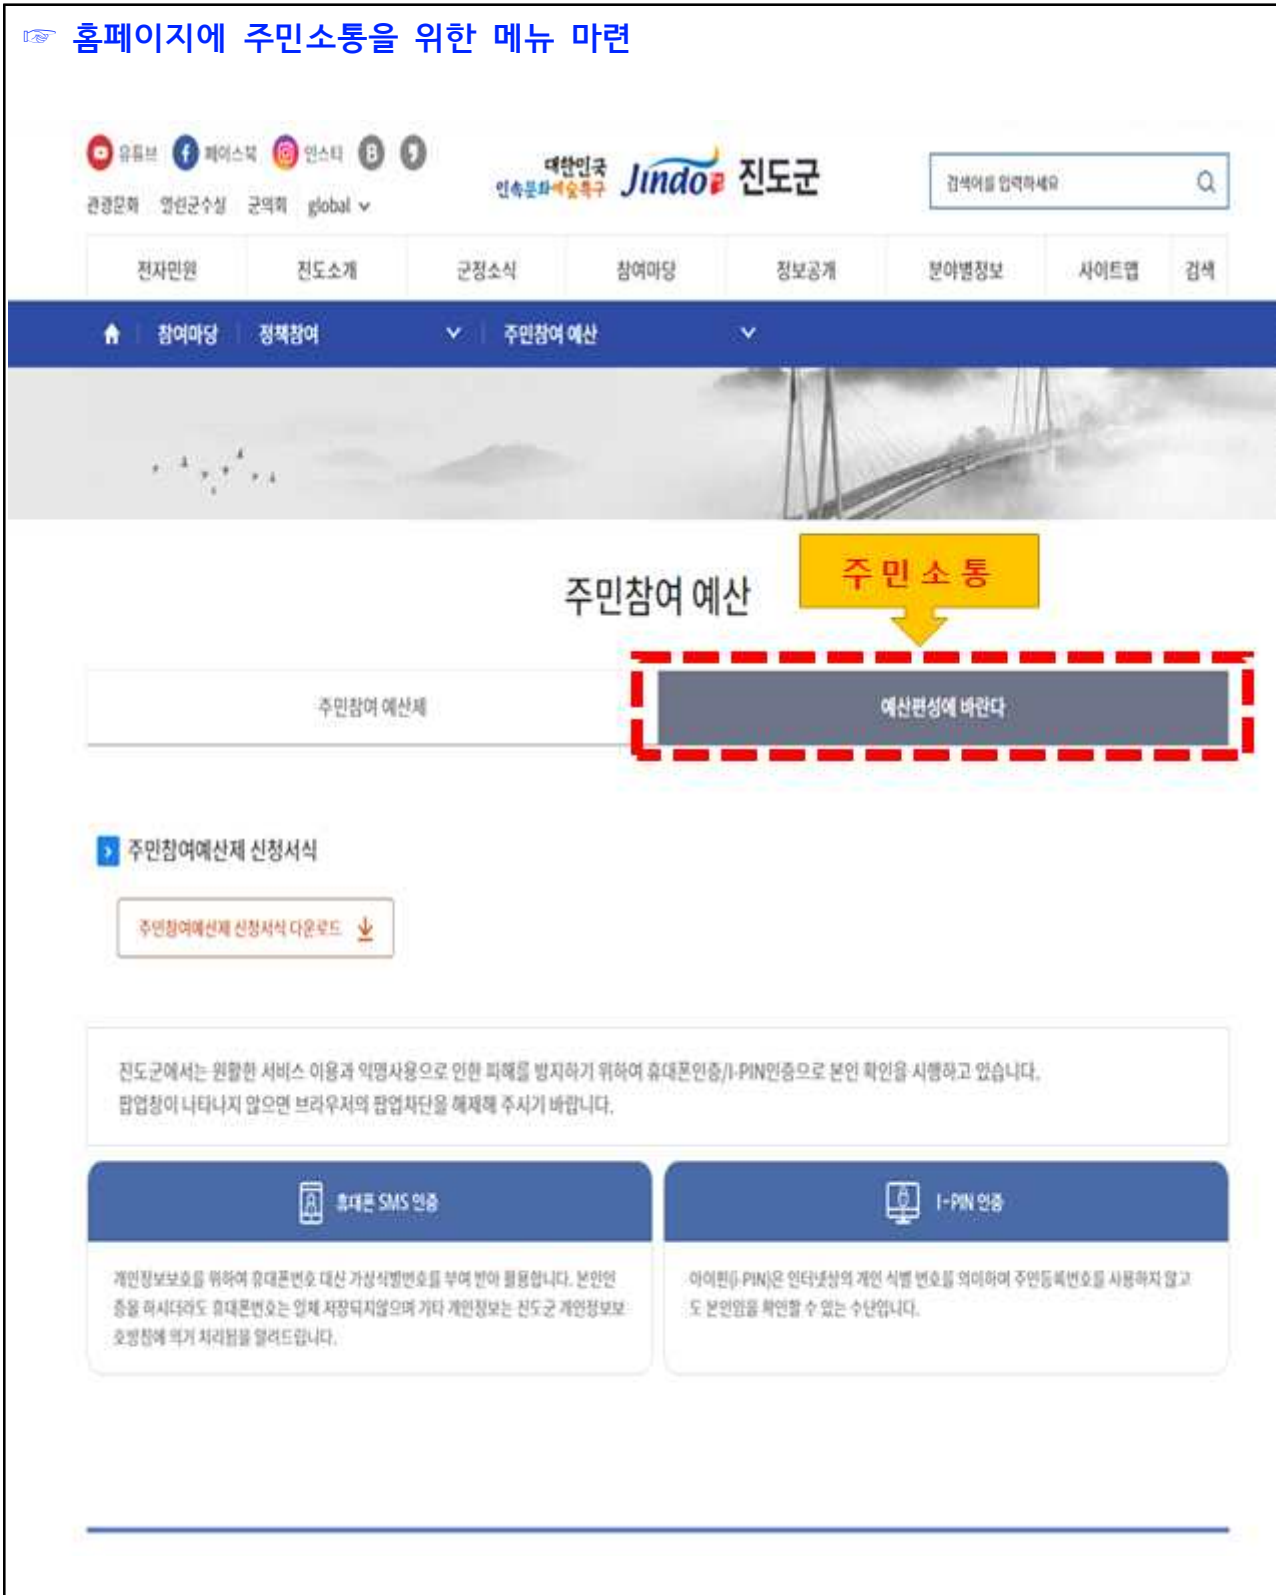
☞ 홈페이지에 주민소통을 위한 메뉴 마련

유튜브 페이스북 인스타

관광문화 열린군수실 군의회 global

대한민국 민속문화예술특구 Jindo 진도군

검색어를 입력하세요

전자민원 진도소개 군정소식 참여마당 정보공개 분야별정보 사이트맵 검색

참여마당 정책참여 주민참여 예산

주민참여 예산

주민소통

주민참여 예산제

예산편성에 바란다

주민참여예산제 신청서식

주민참여예산제 신청서식 다운로드

진도군에서는 원활한 서비스 이용과 익명사용으로 인한 피해를 방지하기 위하여 휴대폰인증/I-PIN인증으로 본인 확인을 시행하고 있습니다.
팝업창이 나타나지 않으면 브라우저의 팝업차단을 해제해 주시기 바랍니다.

휴대폰 SMS 인증

개인정보보호를 위하여 휴대폰번호 대신 가상식별번호를 부여 받아 활용합니다. 본인인증을 하시더라도 휴대폰번호는 일체 저장되지않으며 기타 개인정보는 진도군 개인정보보호방침에 의거 처리됨을 알려드립니다.

I-PIN 인증

아이핀(I-PIN)은 인터넷상의 개인 식별 번호를 의미하며 주민등록번호를 사용하지 않고도 본인임을 확인할 수 있는 수단입니다.